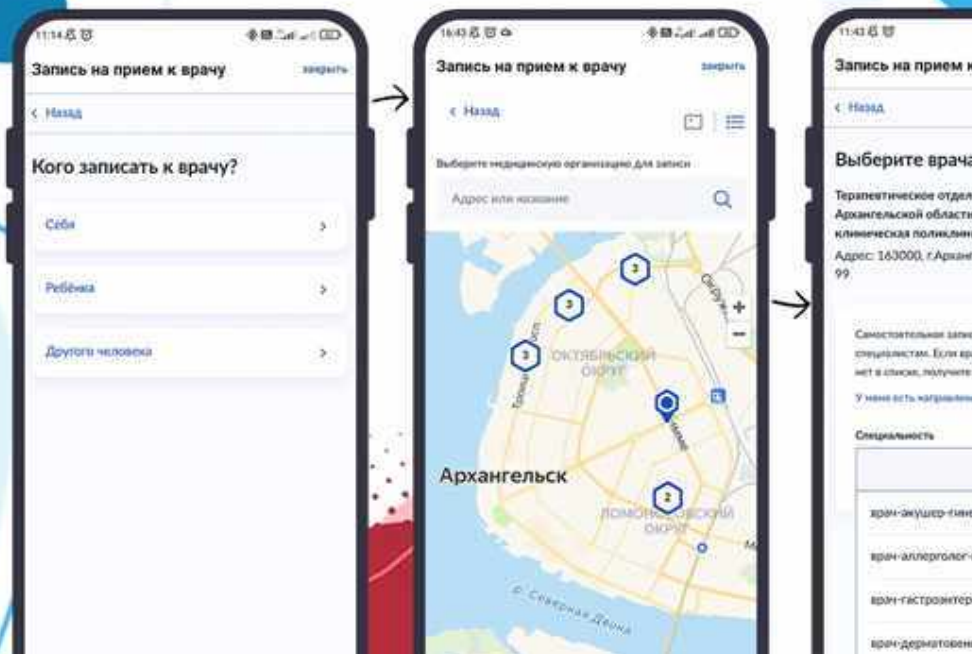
11:14

Запись на прием к врачу

закрыть

< Назад

Кого записать к врачу?

Себя

Ребёнка

Другого человека

16:43

Запись на прием к врачу

закрыть

< Назад

Выберите медицинскую организацию для записи

Адрес или название

3

3

3

ОКТЯБРЬСКИЙ ОКРУГ

Архангельск

2

ЛОМОНОСОВСКИЙ ОКРУГ

Северная Двина

11:43

Запись на прием к

< Назад

Выберите врача

Терапевтическое отдел
Архангельской област
клиническая поликлин
Адрес: 163000, г.Архан
99

Самостоятельная запи
специалистам. Если вр
нет в списке, получите

У меня есть направлени

Специальность

врач-акушер-гине

врач-аллерголог-

врач-гастроэнтер

врач-дерматовен